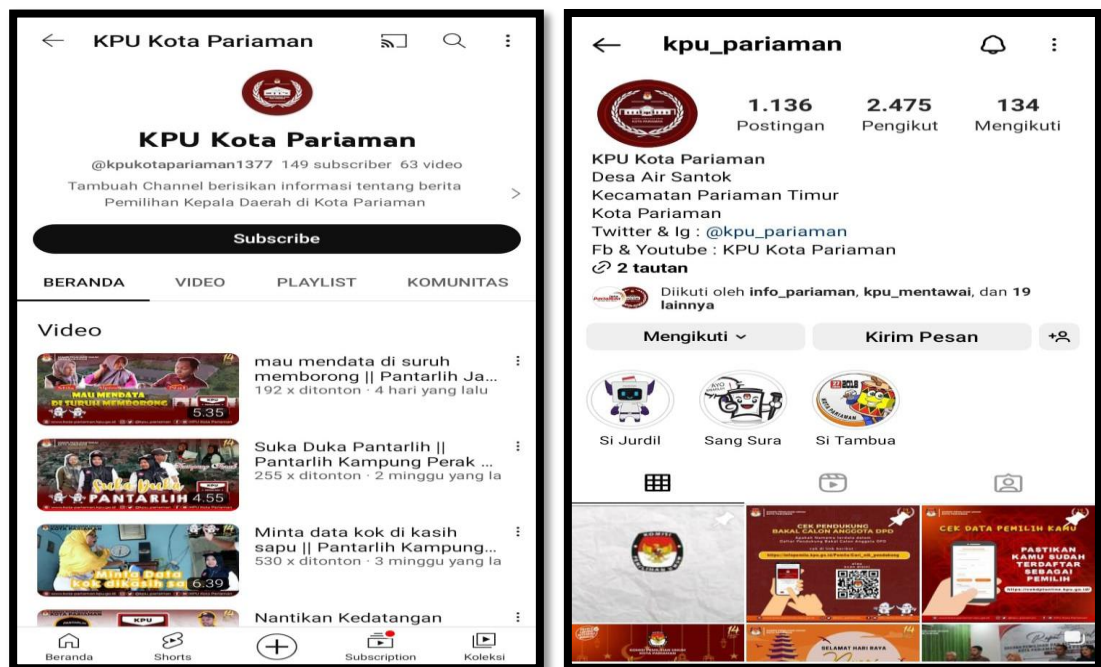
KPU Kota Pariaman

KPU Kota Pariaman

@kpukotapariaman1377 149 subscriber 63 video

Tambuah Channel berisikan informasi tentang berita Pemilihan Kepala Daerah di Kota Pariaman

Subscribe

BERANDA VIDEO PLAYLIST KOMUNITAS

Video

MAU MENDATA DI SURUH MEMBORONG
5.35
mau mendata di suruh memborong || Pantarlih Ja...
192 x ditonton · 4 hari yang lalu

Suka Duka PANTARLIH
4.55
Suka Duka Pantarlih || Pantarlih Kampung Perak ...
255 x ditonton · 2 minggu yang la

Minta data kok dikasih sa
6.39
Minta data kok di kasih sapu || Pantarlih Kampung...
530 x ditonton · 3 minggu yang la

KPU
Nantikan Kedatangan

Beranda Shorts Subscription Koleksi

kpu_pariaman

1.136 Postingan
2.475 Pengikut
134 Mengikuti

KPU Kota Pariaman
Desa Air Santok
Kecamatan Pariaman Timur
Kota Pariaman
Twitter & Ig : @kpu_pariaman
Fb & Youtube : KPU Kota Pariaman
2 tautan

Diikuti oleh info_pariaman, kpu_mentawai, dan 19 lainnya

Mengikuti
Kirim Pesan

Si Jurdil
Sang Sura
Si Tambua

CEK PENDUKUNG BAKAL CALON ANGGOTA DPD

CEK DATA PEMILIH KAMU
PASTIKAN KAMU SUDAH TERDAFTAR SEBAGAI PEMILIH

SELAMAT HARI RAYA